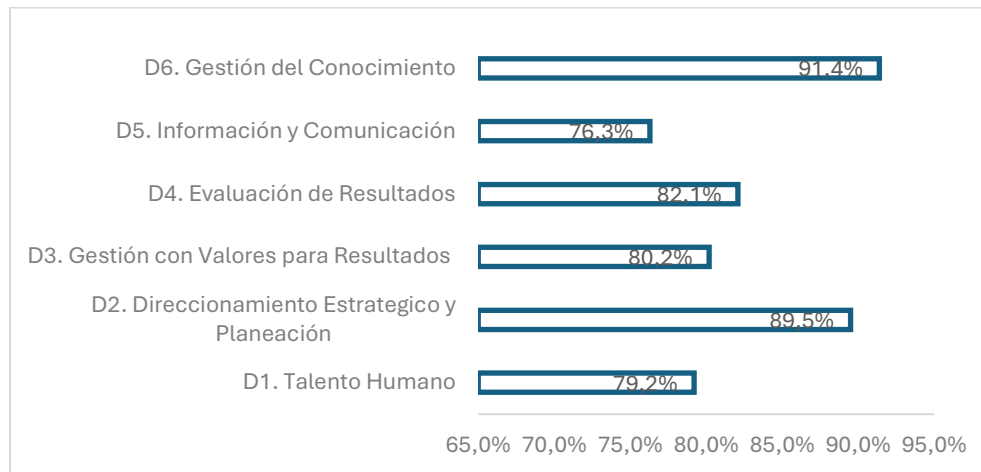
D6. Gestión del Conocimiento 91,4%

D5. Información y Comunicación 76,3%

D4. Evaluación de Resultados 82,1%

D3. Gestión con Valores para Resultados 80,2%

D2. Direccionamiento Estrategico y Planeación 89,5%

D1. Talento Humano 79,2%

65,0% 70,0% 75,0% 80,0% 85,0% 90,0% 95,0%